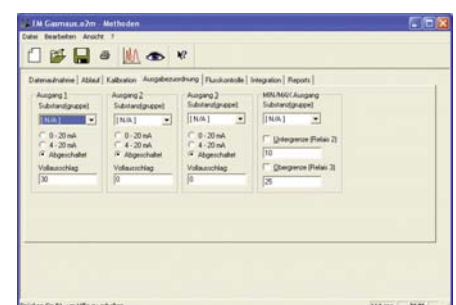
I.M Gasmaus.e2m - Methoden
Datei Bearbeiten Ansicht ?

Datenaufnahme | Ablauf | Kalibration | Ausgabezuordnung | Flusskontrolle | Integration | Reports

Ausgang 1
Substanz(gruppe)
[N/A]
0 - 20 mA
4 - 20 mA
Abgeschaltet
Vollausschlag
30

Ausgang 2
Substanz(gruppe)
[N/A]
0 - 20 mA
4 - 20 mA
Abgeschaltet
Vollausschlag
0

Ausgang 3
Substanz(gruppe)
[N/A]
0 - 20 mA
4 - 20 mA
Abgeschaltet
Vollausschlag
0

MIN/MAX Ausgang
Substanz(gruppe)
[N/A]
Untergrenze (Relais 2)
10
Obergrenze (Relais 3)
25

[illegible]